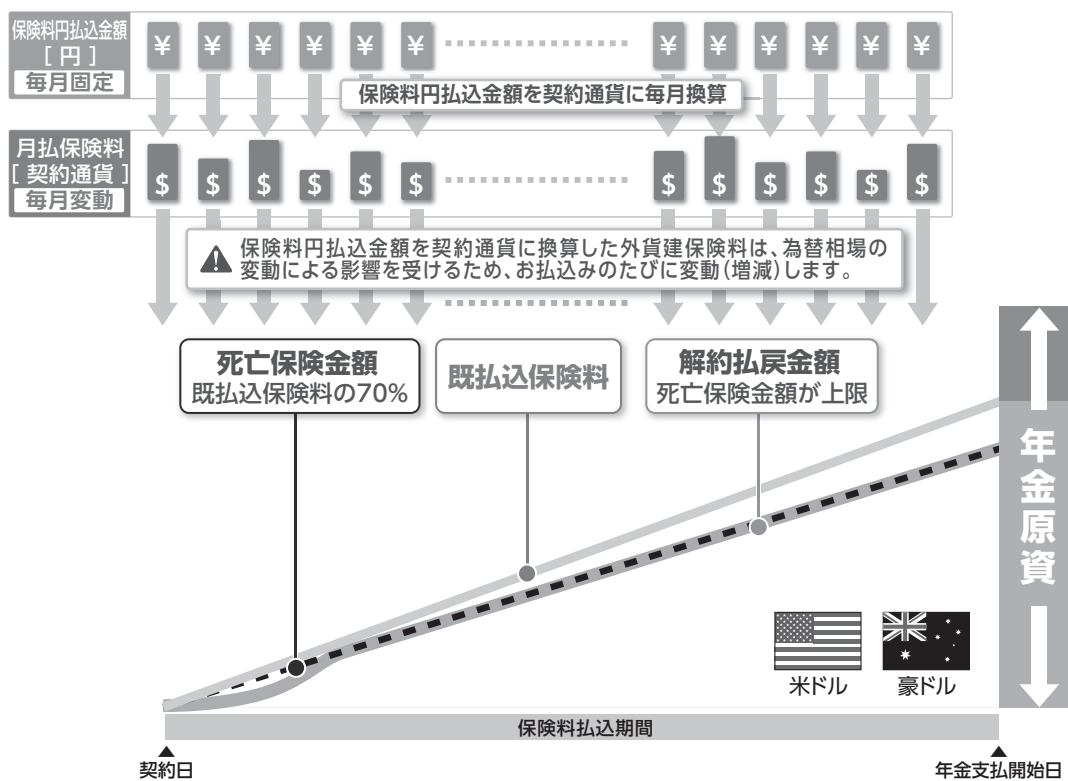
保険料円払込金額
[ 円 ]
毎月固定

¥ ¥ ¥ ¥ ¥ ¥ ¥ ¥ ¥ ¥ ¥ ¥

保険料円払込金額を契約通貨に毎月換算

月払保険料
[ 契約通貨 ]
毎月変動

$ $ $ $ $ $ $ $ $ $ $ $

保険料円払込金額を契約通貨に換算した外貨建保険料は、為替相場の変動による影響を受けるため、お払込みのたびに変動(増減)します。

死亡保険金額
既払込保険料の70%

既払込保険料

解約払戻金額
死亡保険金額が上限

年金原資

米ドル

豪ドル

保険料払込期間

契約日

年金支払開始日